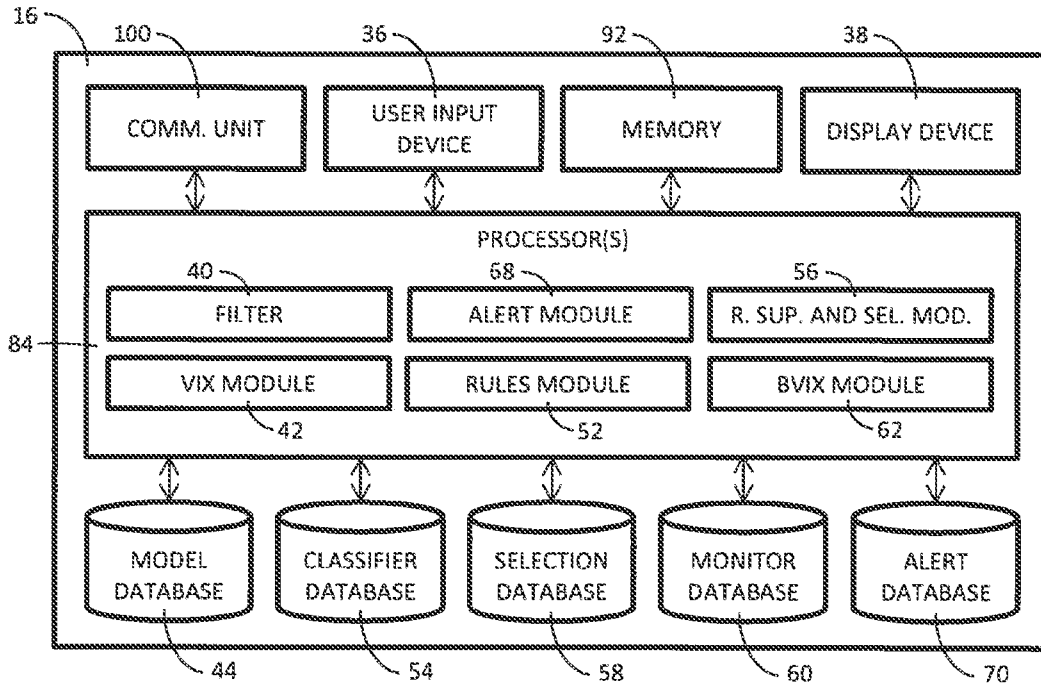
16

100
COMM. UNIT

36
USER INPUT DEVICE

92
MEMORY

38
DISPLAY DEVICE

PROCESSOR(S)

40
FILTER

68
ALERT MODULE

56
R. SUP. AND SEL. MOD.

84

VIX MODULE
42

RULES MODULE
52

BVIX MODULE
62

MODEL DATABASE
44

CLASSIFIER DATABASE
54

SELECTION DATABASE
58

MONITOR DATABASE
60

ALERT DATABASE
70